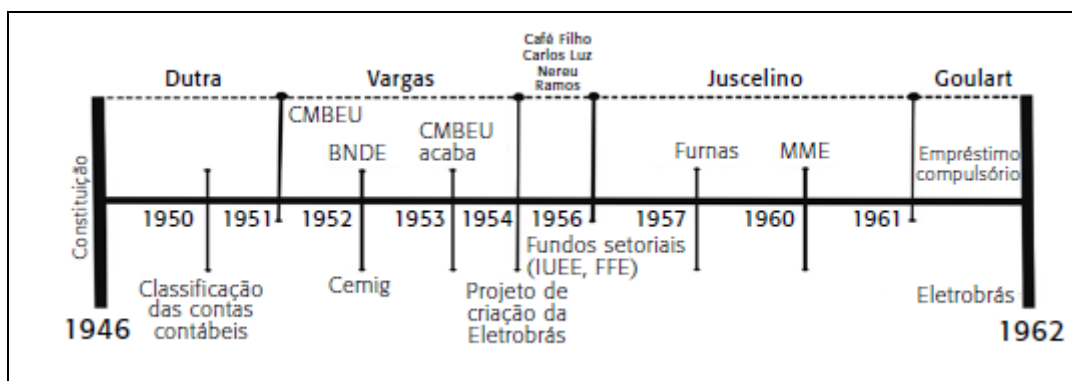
Café Filho
Carlos Luz
Nereu
Ramos

Dutra

Vargas

Juscelino

Goulart

Constituição

CMBEU

BNDE

CMBEU acaba

Furnas

MME

Empréstimo compulsório

1950

1951

1952

1953

1954

1956

1957

1960

1961

Classificação das contas contábeis

Cemig

Projeto de criação da Eletrobrás

Fundos setoriais (IUEE, FFE)

Eletrobrás

1946

1962